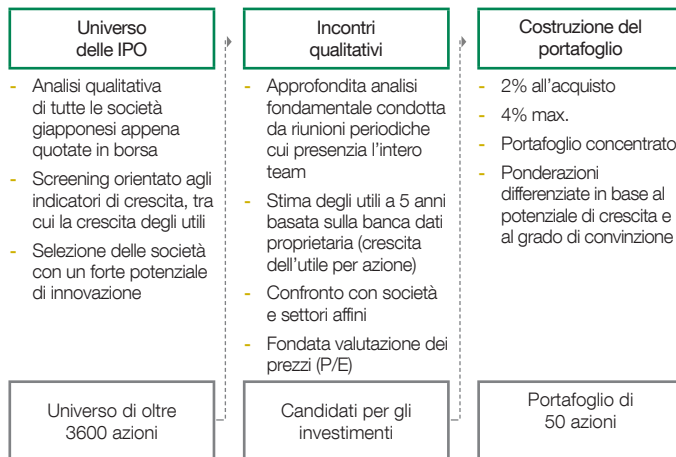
Universo delle IPO

- Analisi qualitativa di tutte le società giapponesi appena quotate in borsa
- Screening orientato agli indicatori di crescita, tra cui la crescita degli utili
- Selezione delle società con un forte potenziale di innovazione

Universo di oltre 3600 azioni

Incontri qualitativi

- Approfondita analisi fondamentale condotta da riunioni periodiche cui presenzia l'intero team
- Stima degli utili a 5 anni basata sulla banca dati proprietaria (crescita dell'utile per azione)
- Confronto con società e settori affini
- Fondata valutazione dei prezzi (P/E)

Candidati per gli investimenti

Costruzione del portafoglio

- 2% all'acquisto
- 4% max.
- Portafoglio concentrato
- Ponderazioni differenziate in base al potenziale di crescita e al grado di convinzione

Portafoglio di 50 azioni